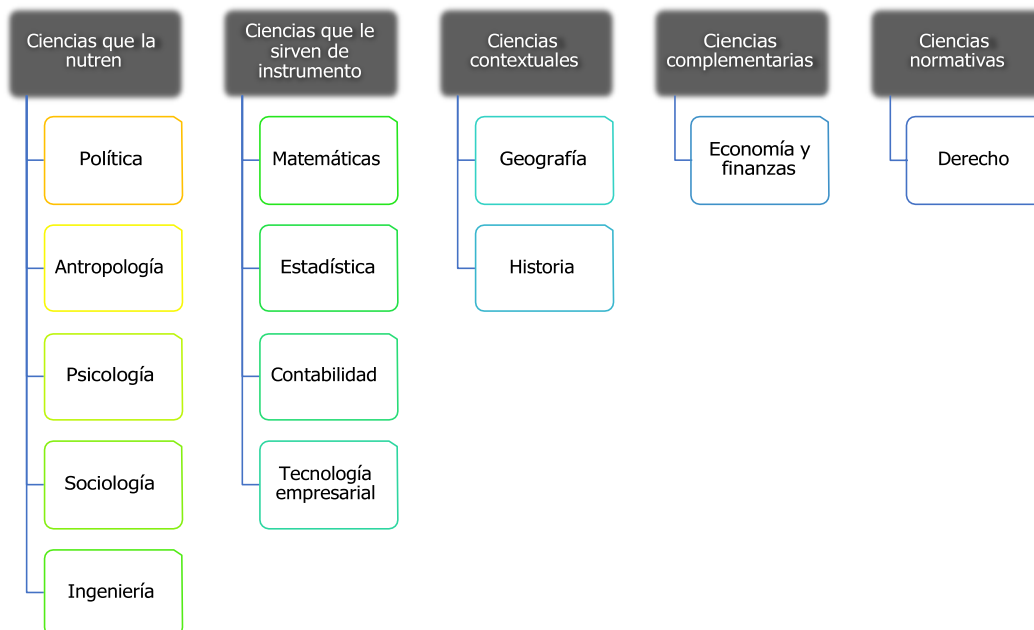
Ciencias que la nutren

Política

Antropología

Psicología

Sociología

Ingeniería

Ciencias que le sirven de instrumento

Matemáticas

Estadística

Contabilidad

Tecnología empresarial

Ciencias contextuales

Geografía

Historia

Ciencias complementarias

Economía y finanzas

Ciencias normativas

Derecho